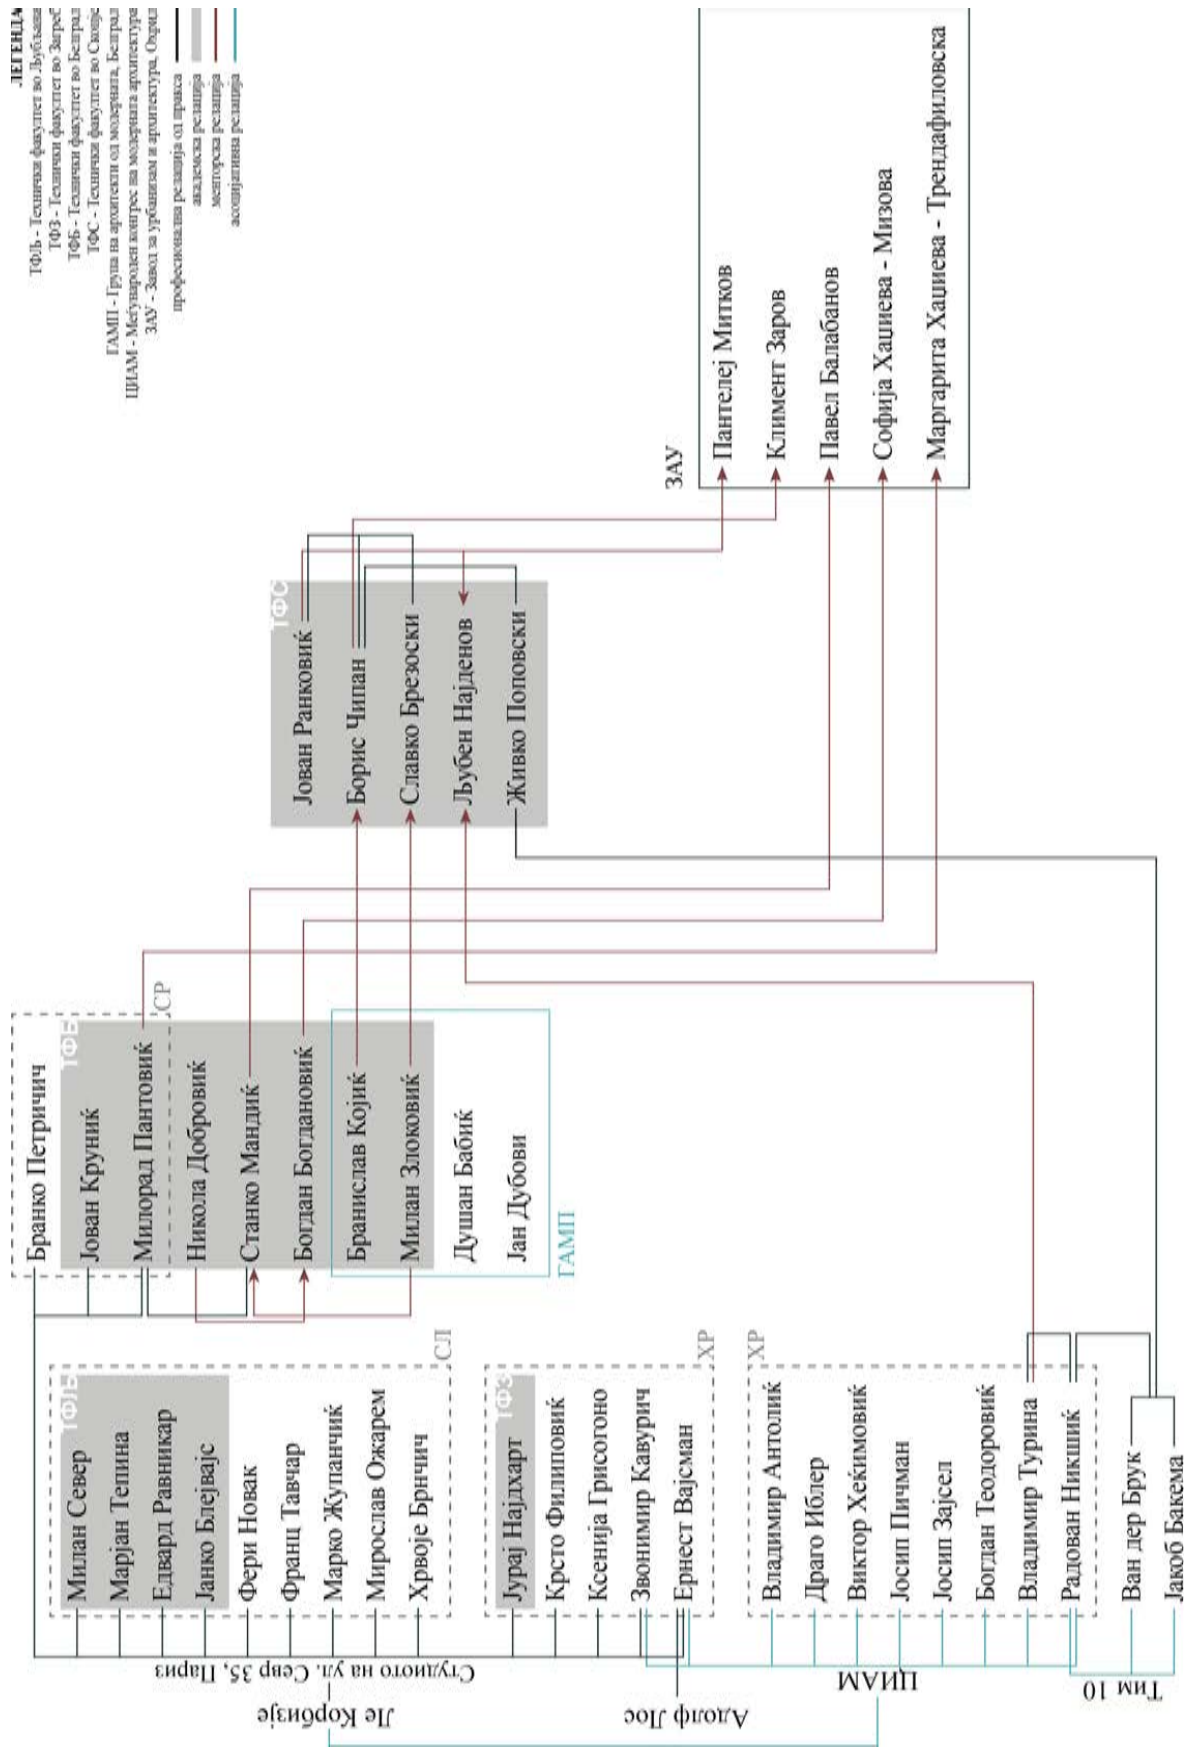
ЛЕГЕНДА
ТФЉ - Технички факултет во Љубљан
ТФЗ - Технички факултет во Загреб
ТФБ - Технички факултет во Белград
ТФС - Технички факултет во Скопје
ГАМП - Група на архитекти од модерната, Белград
ЦИАМ - Меѓународен конгрес на модерната архитектура
ЗАУ - Завод за урбанизам и архитектура, Охрид
професионална релација од пракса
академска релација
менторска релација
асоцијативна релација

ЗАУ
Пантелеј Митков
Климент Заров
Павел Балабанов
Софија Хаџиева - Мизова
Маргарита Хаџиева - Трендафиловска

ТФС
Јован Ранковиќ
Борис Чипан
Славко Брезоски
Љубен Најденов
Живко Поповски

ТФБ
СР
Бранко Петричич
Јован Круниќ
Милорад Пантовиќ
Никола Добровиќ
Станко Мандиќ
Богдан Богдановиќ
Бранислав Којиќ
Милан Злоковиќ
Душан Бабиќ
Јан Дубови
ГАМП

ТФЉ
СЛ
Милан Север
Марјан Тепина
Едвард Равникар
Јанко Блејвајс
Фери Новак
Франц Тавчар
Марко Жупанчиќ
Мирослав Ожарем
Хрвоје Брнчич

ТФЗ
ХР
Јурај Најдхарт
Крсто Филиповиќ
Ксенија Грисогоно
Звонимир Кавурич
Ернест Вајсман

ХР
Владимир Антолиќ
Драго Иблер
Виктор Хеќимовиќ
Јосип Пичман
Јосип Зајсел
Богдан Теодоровиќ
Владимир Турина
Радован Никшиќ

Ван дер Брук
Јакоб Бакема

Студиото на ул. Севр 35, Париз
Ле Корбизје
Адолф Лоос
ЦИАМ
Тим 10